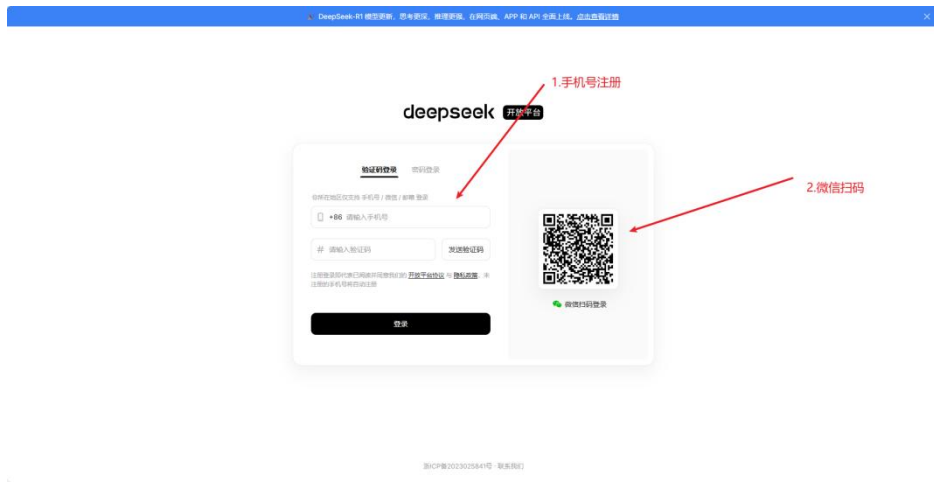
DeepSeek-R1 模型更新，思考更深，推理更强，在网页端、APP 和 API 全面上线。点击查看详情

1.手机号注册

deepseek 开放平台

验证码登录 密码登录

你所在地区仅支持 手机号 / 微信 / 邮箱 登录

+86 请输入手机号

# 请输入验证码 发送验证码

注册登录即代表已阅读并同意我们的 开放平台协议 与 隐私政策，未注册的手机号将自动注册

登录

2.微信扫码

微信扫码登录

浙ICP备2023025841号 · 联系我们